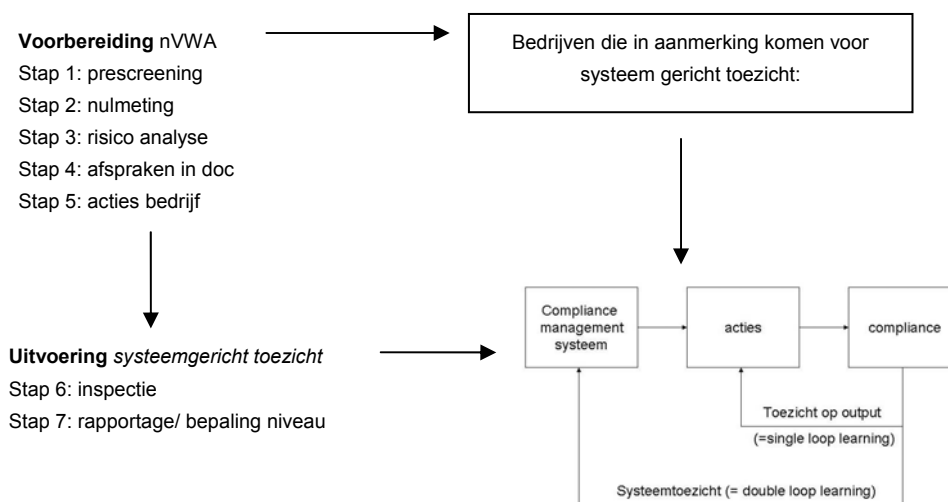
**Voorbereiding** nVWA
Stap 1: prescreening
Stap 2: nulmeting
Stap 3: risico analyse
Stap 4: afspraken in doc
Stap 5: acties bedrijf

Bedrijven die in aanmerking komen voor systeem gericht toezicht:

**Uitvoering** *systeemgericht toezicht*
Stap 6: inspectie
Stap 7: rapportage/ bepaling niveau

Compliance management systeem

acties

compliance

Toezicht op output (=single loop learning)

Systeemtoezicht (= double loop learning)